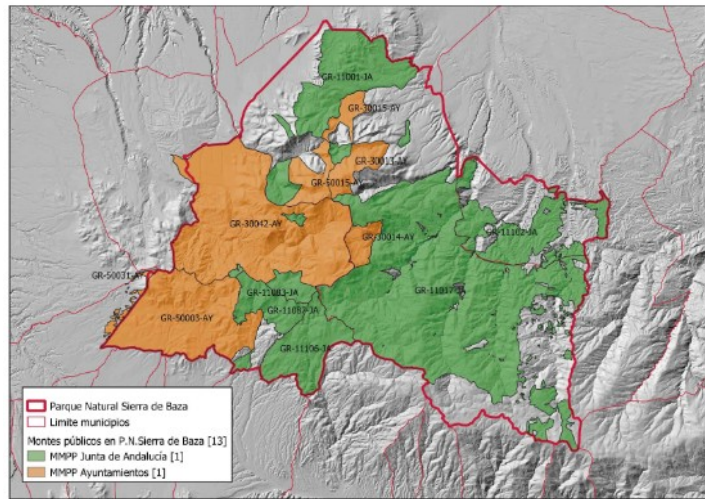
GR-11001-JA
GR-30015-AY
GR-30013-JA
GR-50015-AY
GR-30042-AY
GR-30014-AY
GR-11102-JA
GR-50031-AY
GR-11083-JA
GR-11017-JA
GR-50003-AY
GR-11087-JA
GR-11105-JA

Parque Natural Sierra de Baza
Limite municipios
Montes públicos en P.N.Sierra de Baza [13]
MMPP Junta de Andalucía [1]
MMPP Ayuntamientos [1]